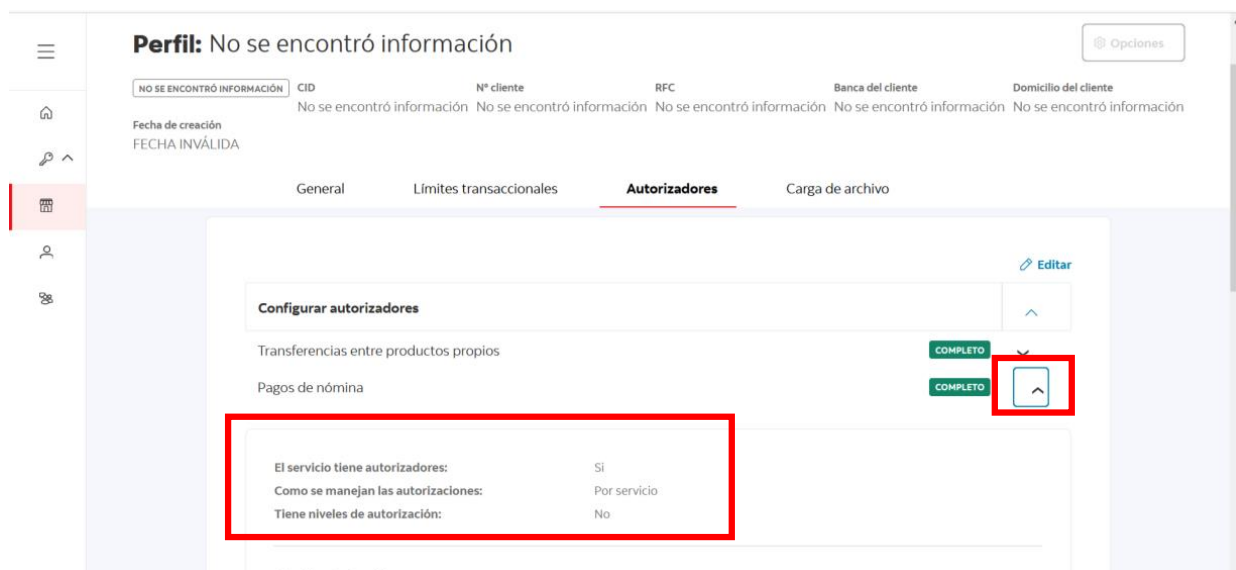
Perfil: No se encontró información

Opciones

NO SE ENCONTRÓ INFORMACIÓN

CID
No se encontró información

Nº cliente
No se encontró información

RFC
No se encontró información

Banca del cliente
No se encontró información

Domicilio del cliente
No se encontró información

Fecha de creación
FECHA INVÁLIDA

General | Límites transaccionales | Autorizadores | Carga de archivo

Editar

Configurar autorizadores

Transferencias entre productos propios COMPLETO

Pagos de nómina COMPLETO

El servicio tiene autorizadores: Si
Como se manejan las autorizaciones: Por servicio
Tiene niveles de autorización: No